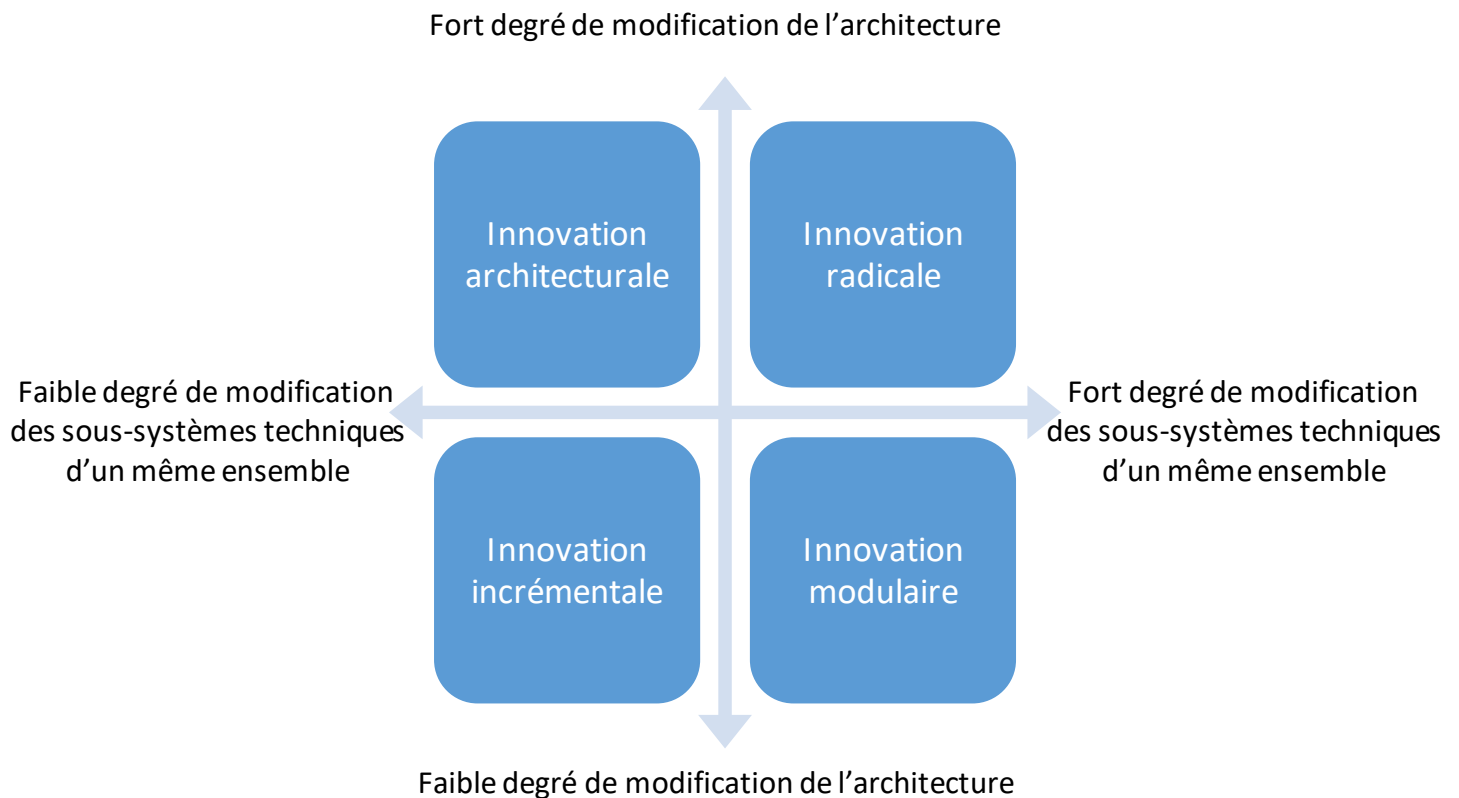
Fort degré de modification de l’architecture

Innovation architecturale

Innovation radicale

Faible degré de modification des sous-systèmes techniques d’un même ensemble

Fort degré de modification des sous-systèmes techniques d’un même ensemble

Innovation incrémentale

Innovation modulaire

Faible degré de modification de l’architecture